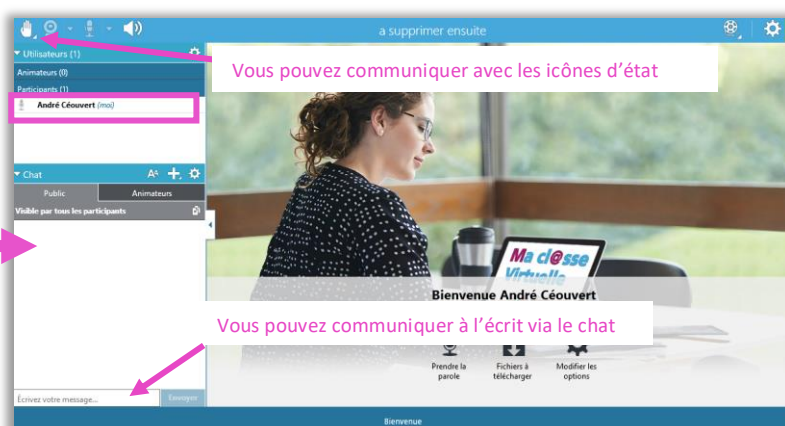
a supprimer ensuite

Utilisateurs (1)

Animateurs (0)

Participants (1)

André Céouvert (moi)

Vous pouvez communiquer avec les icônes d'état

Chat

Public

Animateurs

Visible par tous les participants

Ma cl@sse Virtuelle

Bienvenue André Céouvert

Vous pouvez communiquer à l'écrit via le chat

Prendre la parole

Fichiers à télécharger

Modifier les options

Écrivez votre message...

Envoyer

Bienvenue